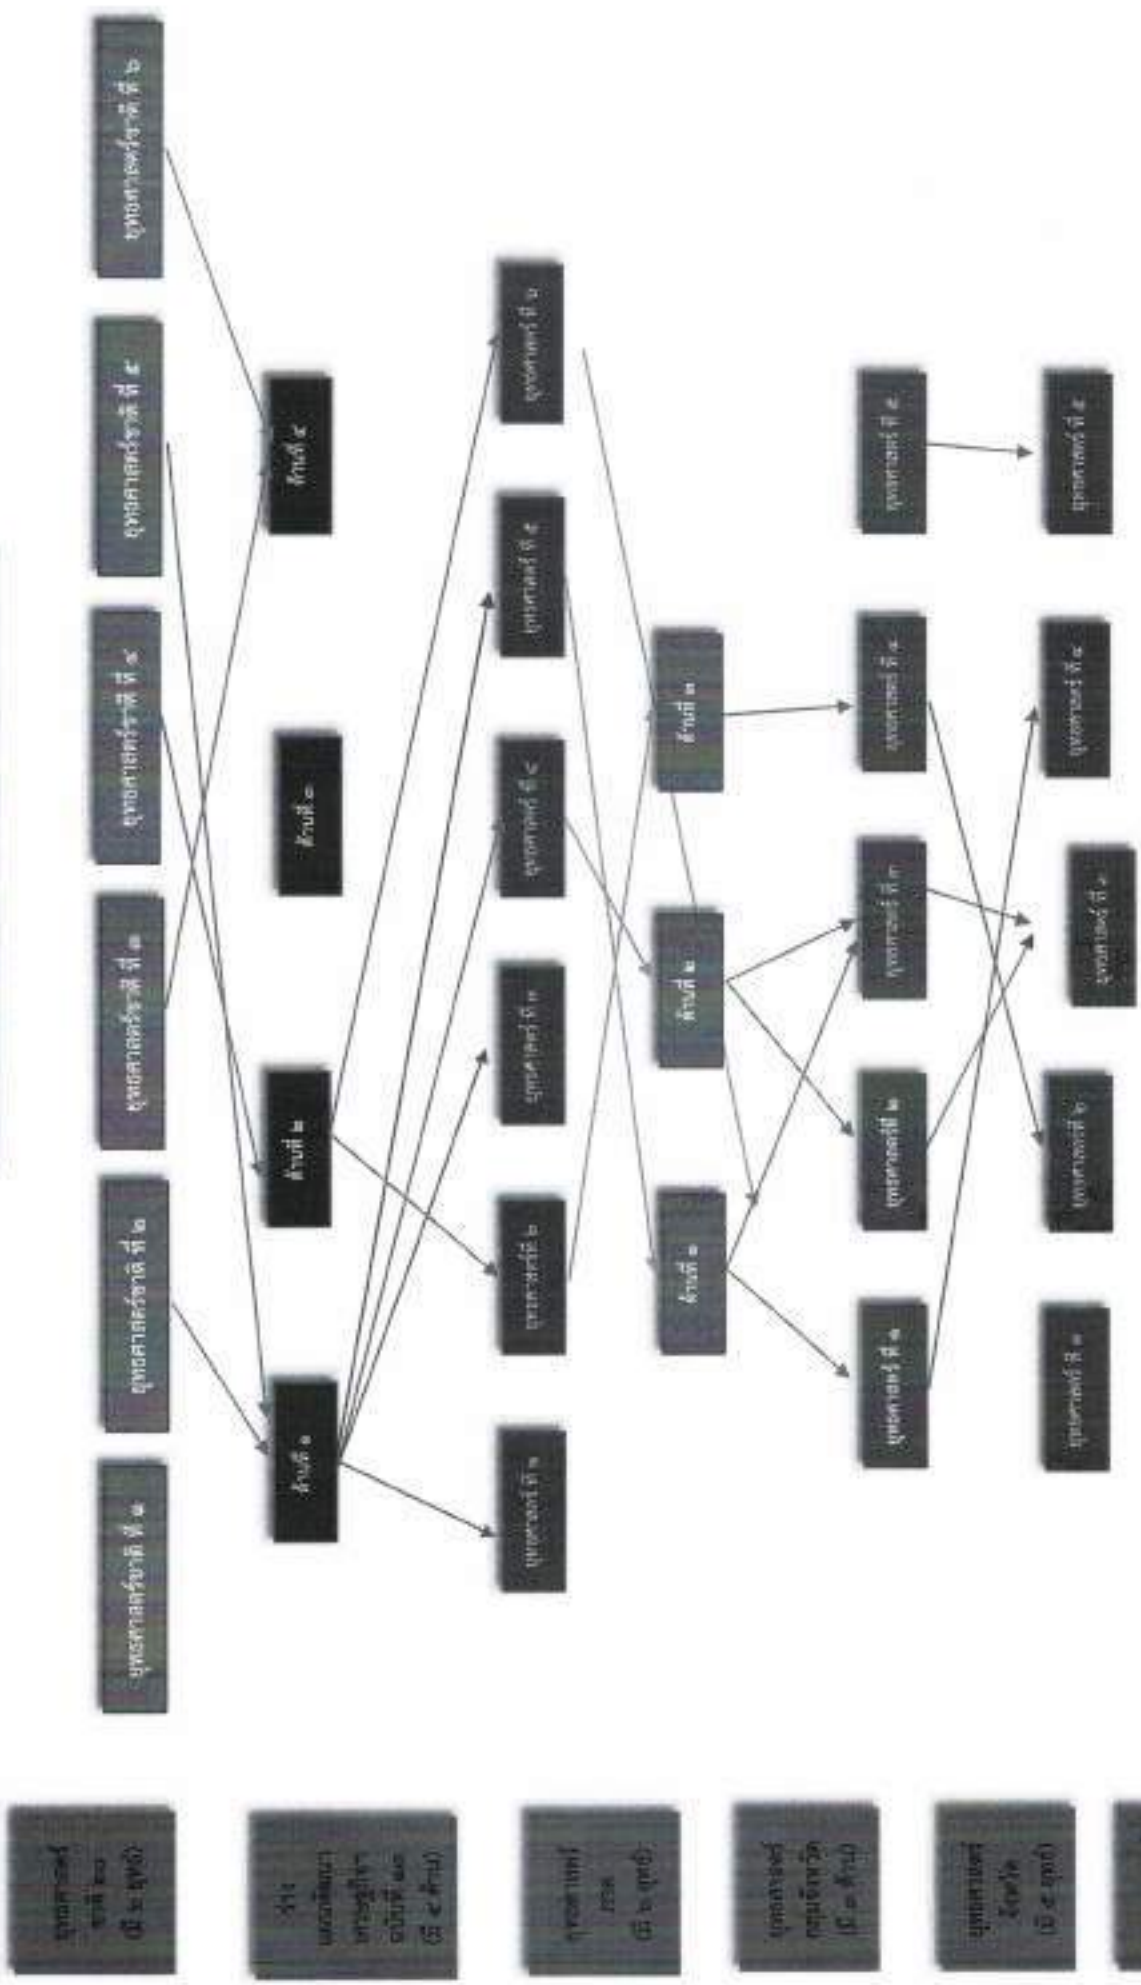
ยุทธศาสตร์ชาติ ที่ ๑
ยุทธศาสตร์ชาติ ที่ ๒
ยุทธศาสตร์ชาติ ที่ ๓
ยุทธศาสตร์ชาติ ที่ ๔
ยุทธศาสตร์ชาติ ที่ ๕
ยุทธศาสตร์ชาติ ที่ ๖

ด้านที่ ๑
ด้านที่ ๒
ด้านที่ ๓
ด้านที่ ๔

ยุทธศาสตร์ ที่ ๑
ยุทธศาสตร์ ที่ ๒
ยุทธศาสตร์ ที่ ๓
ยุทธศาสตร์ ที่ ๔
ยุทธศาสตร์ ที่ ๕
ยุทธศาสตร์ ที่ ๖

ด้านที่ ๑
ด้านที่ ๒
ด้านที่ ๓

ยุทธศาสตร์ ที่ ๑
ยุทธศาสตร์ ที่ ๒
ยุทธศาสตร์ ที่ ๓
ยุทธศาสตร์ ที่ ๔
ยุทธศาสตร์ ที่ ๕

ยุทธศาสตร์ ที่ ๑
ยุทธศาสตร์ ที่ ๒
ยุทธศาสตร์ ที่ ๓
ยุทธศาสตร์ ที่ ๔
ยุทธศาสตร์ ที่ ๕

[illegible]
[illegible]
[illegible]
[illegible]
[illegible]